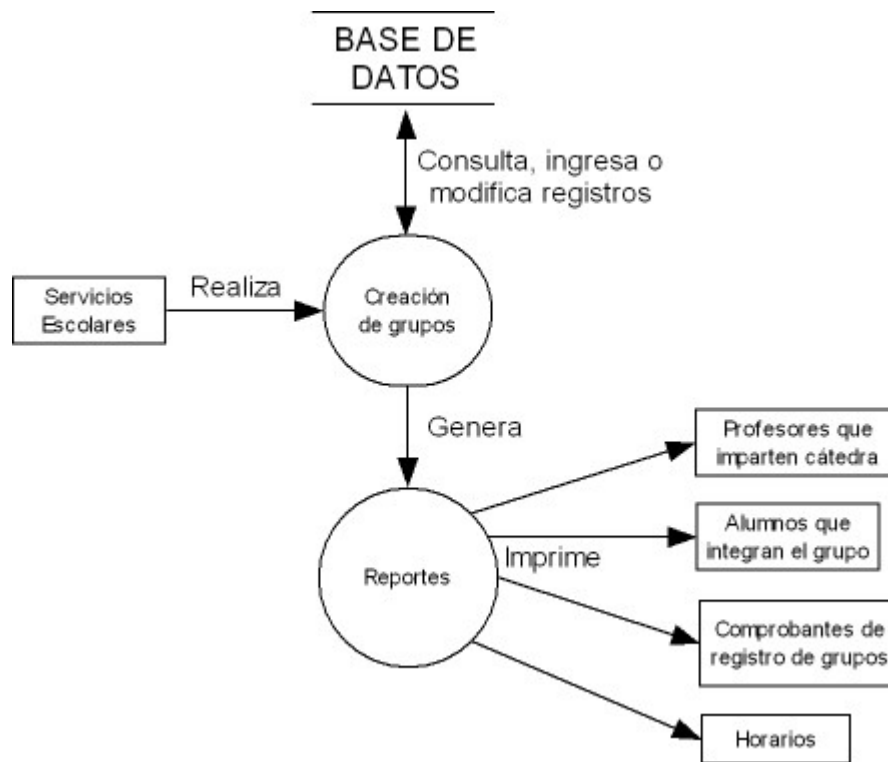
BASE DE DATOS

Consulta, ingresa o modifica registros

Servicios Escolares

Realiza

Creación de grupos

Genera

Reportes

Imprime

Profesores que imparten cátedra

Alumnos que integran el grupo

Comprobantes de registro de grupos

Horarios